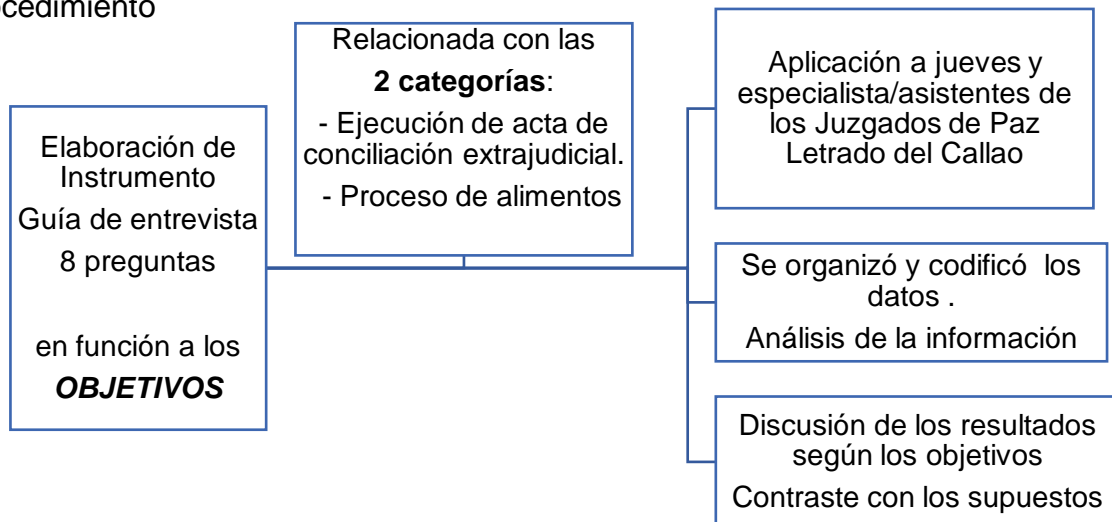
cedimiento

Elaboración de Instrumento
Guía de entrevista
8 preguntas

en función a los
***OBJETIVOS***

Relacionada con las
**2 categorías**:
- Ejecución de acta de conciliación extrajudicial.
- Proceso de alimentos

Aplicación a jueves y especialista/asistentes de los Juzgados de Paz Letrado del Callao

Se organizó y codificó los datos .
Análisis de la información

Discusión de los resultados según los objetivos
Contraste con los supuestos